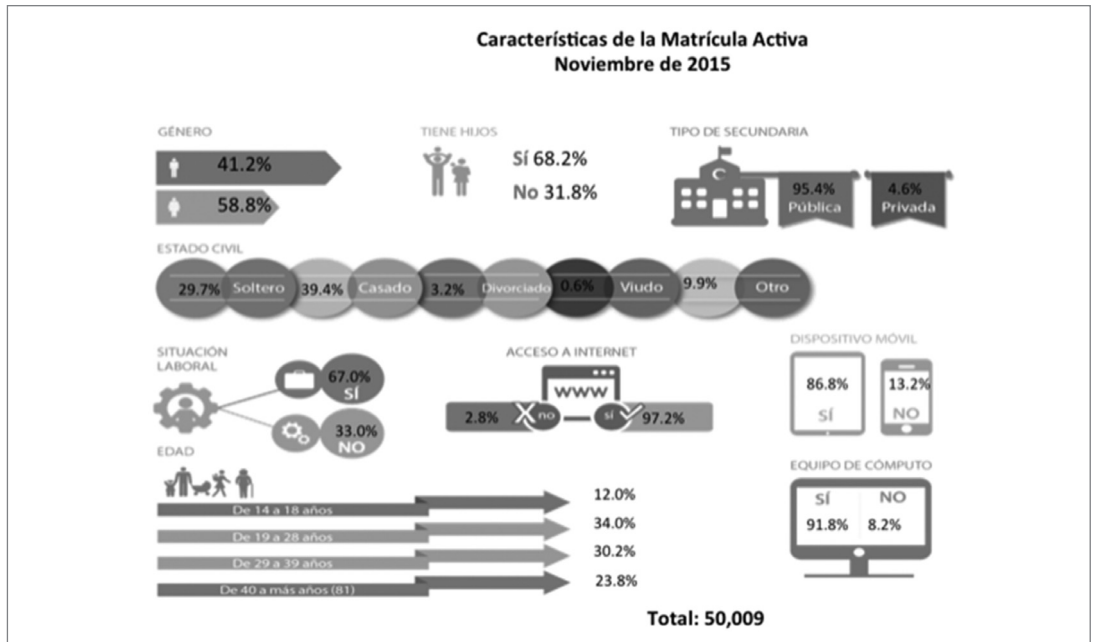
Características de la Matrícula Activa
Noviembre de 2015

GÉNERO
41.2%
58.8%

TIENE HIJOS
Sí 68.2%
No 31.8%

TIPO DE SECUNDARIA
95.4% Pública
4.6% Privada

ESTADO CIVIL
29.7% Soltero
39.4% Casado
3.2% Divorciado
0.6% Viudo
9.9% Otro

SITUACIÓN LABORAL
67.0% SÍ
33.0% NO

ACCESO A INTERNET
WWW
2.8% no
sí 97.2%

DISPOSITIVO MÓVIL
86.8% SÍ
13.2% NO

EDAD
De 14 a 18 años 12.0%
De 19 a 28 años 34.0%
De 29 a 39 años 30.2%
De 40 a más años (81) 23.8%

EQUIPO DE CÓMPUTO
SÍ NO
91.8% 8.2%

Total: 50,009